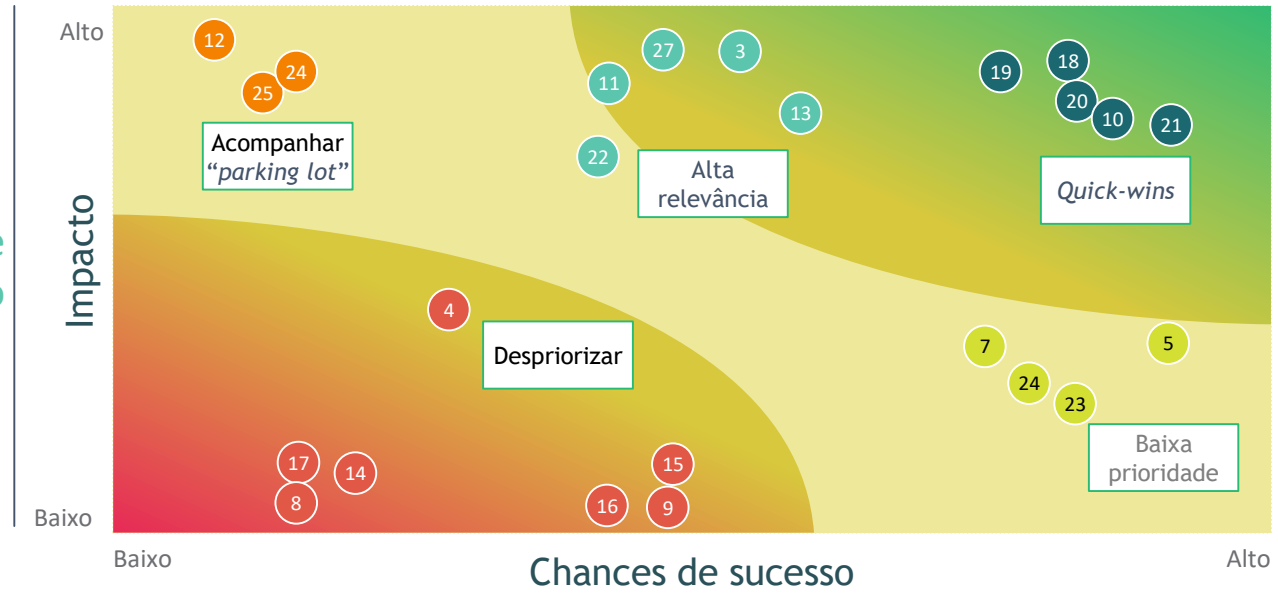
Alto

Baixo

Impacto

12
24
25
27
3
11
13
22
19
18
20
10
21

Acompanhar
"parking lot"

Alta relevância

Quick-wins

4

Despriorizar

7
5
24
23

Baixa prioridade

17
14
8
15
16
9

Baixo

Chances de sucesso

Alto